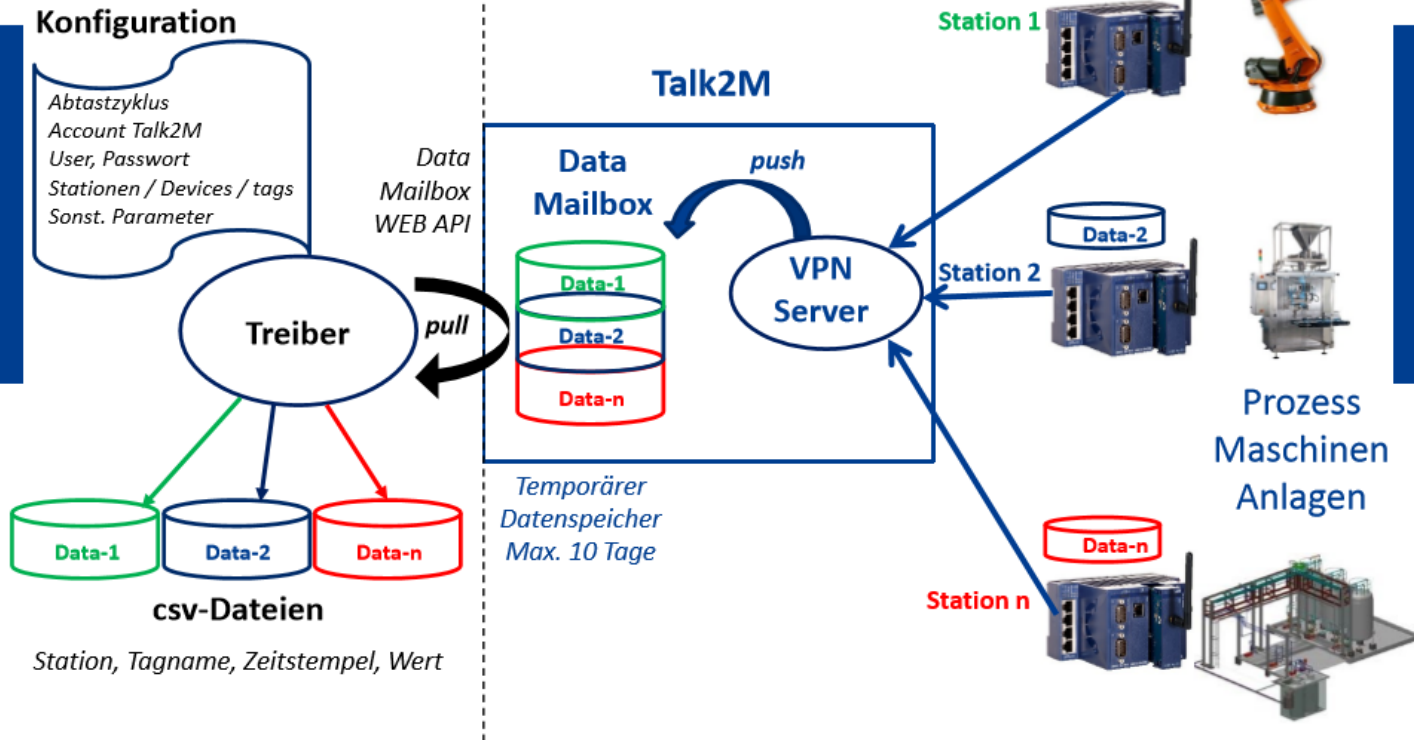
Konfiguration

Abtastzyklus
Account Talk2M
User, Passwort
Stationen / Devices / tags
Sonst. Parameter

Data
Mailbox
WEB API

Treiber

pull

Data-1
Data-2
Data-n

csv-Dateien

Station, Tagname, Zeitstempel, Wert

Talk2M

Data
Mailbox

push

Data-1
Data-2
Data-n

VPN
Server

Temporärer
Datenspeicher
Max. 10 Tage

Station 1

Data-2

Station 2

Data-n

Station n

Prozess
Maschinen
Anlagen